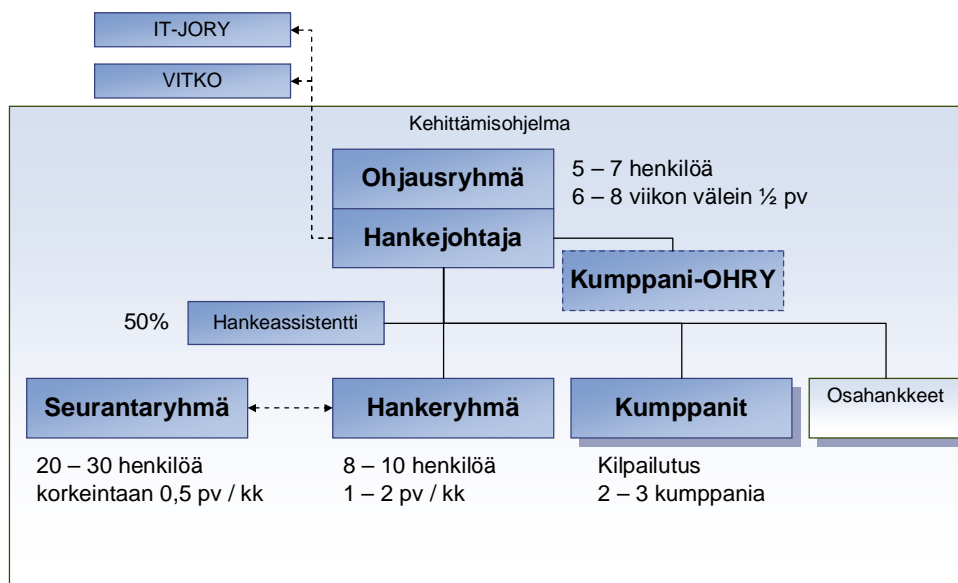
IT-JORY

VITKO

Kehittämisohjelma

Ohjausryhmä

Hankejohtaja

5 – 7 henkilöä
6 – 8 viikon välein ½ pv

Kumppani-OHRY

50%

Hankeassistentti

Seurantaryhmä

Hankeryhmä

Kumppanit

Osahankkeet

20 – 30 henkilöä
korkeintaan 0,5 pv / kk

8 – 10 henkilöä
1 – 2 pv / kk

Kilpailutus
2 – 3 kumppania